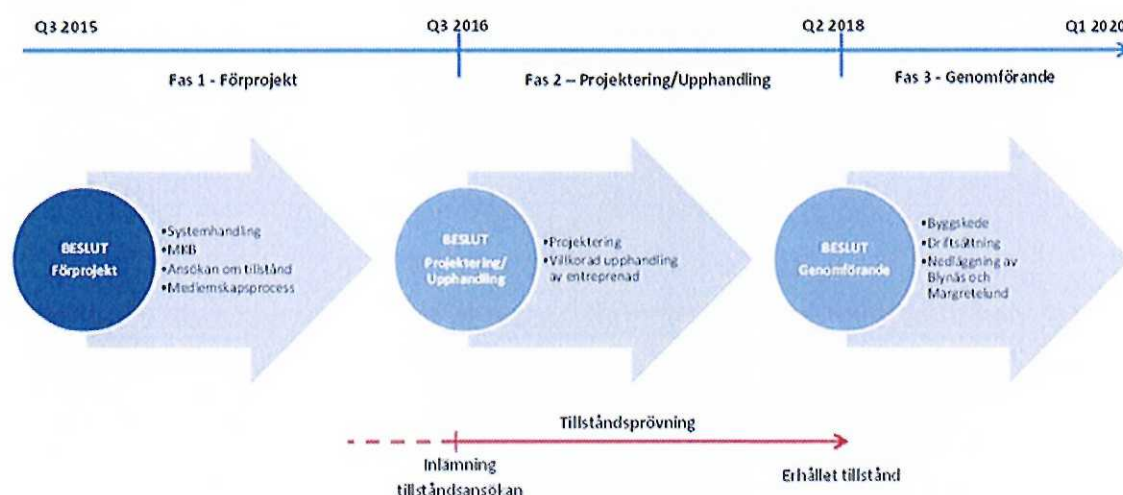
Q3 2015

Q3 2016

Q2 2018

Q1 2020

Fas 1 - Förprojekt

Fas 2 – Projektering/Upphandling

Fas 3 - Genomförande

BESLUT Förprojekt

•Systemhandling
•MKB
•Ansökan om tillstånd
•Medlemskapsprocess

BESLUT Projektering/ Upphandling

•Projektering
•Villkorad upphandling av entreprenad

BESLUT Genomförande

•Byggskede
•Driftsättning
•Nedläggning av Blynäs och Margretelund

Tillståndsprövning

Inlämning tillståndsansökan

Erhållet tillstånd